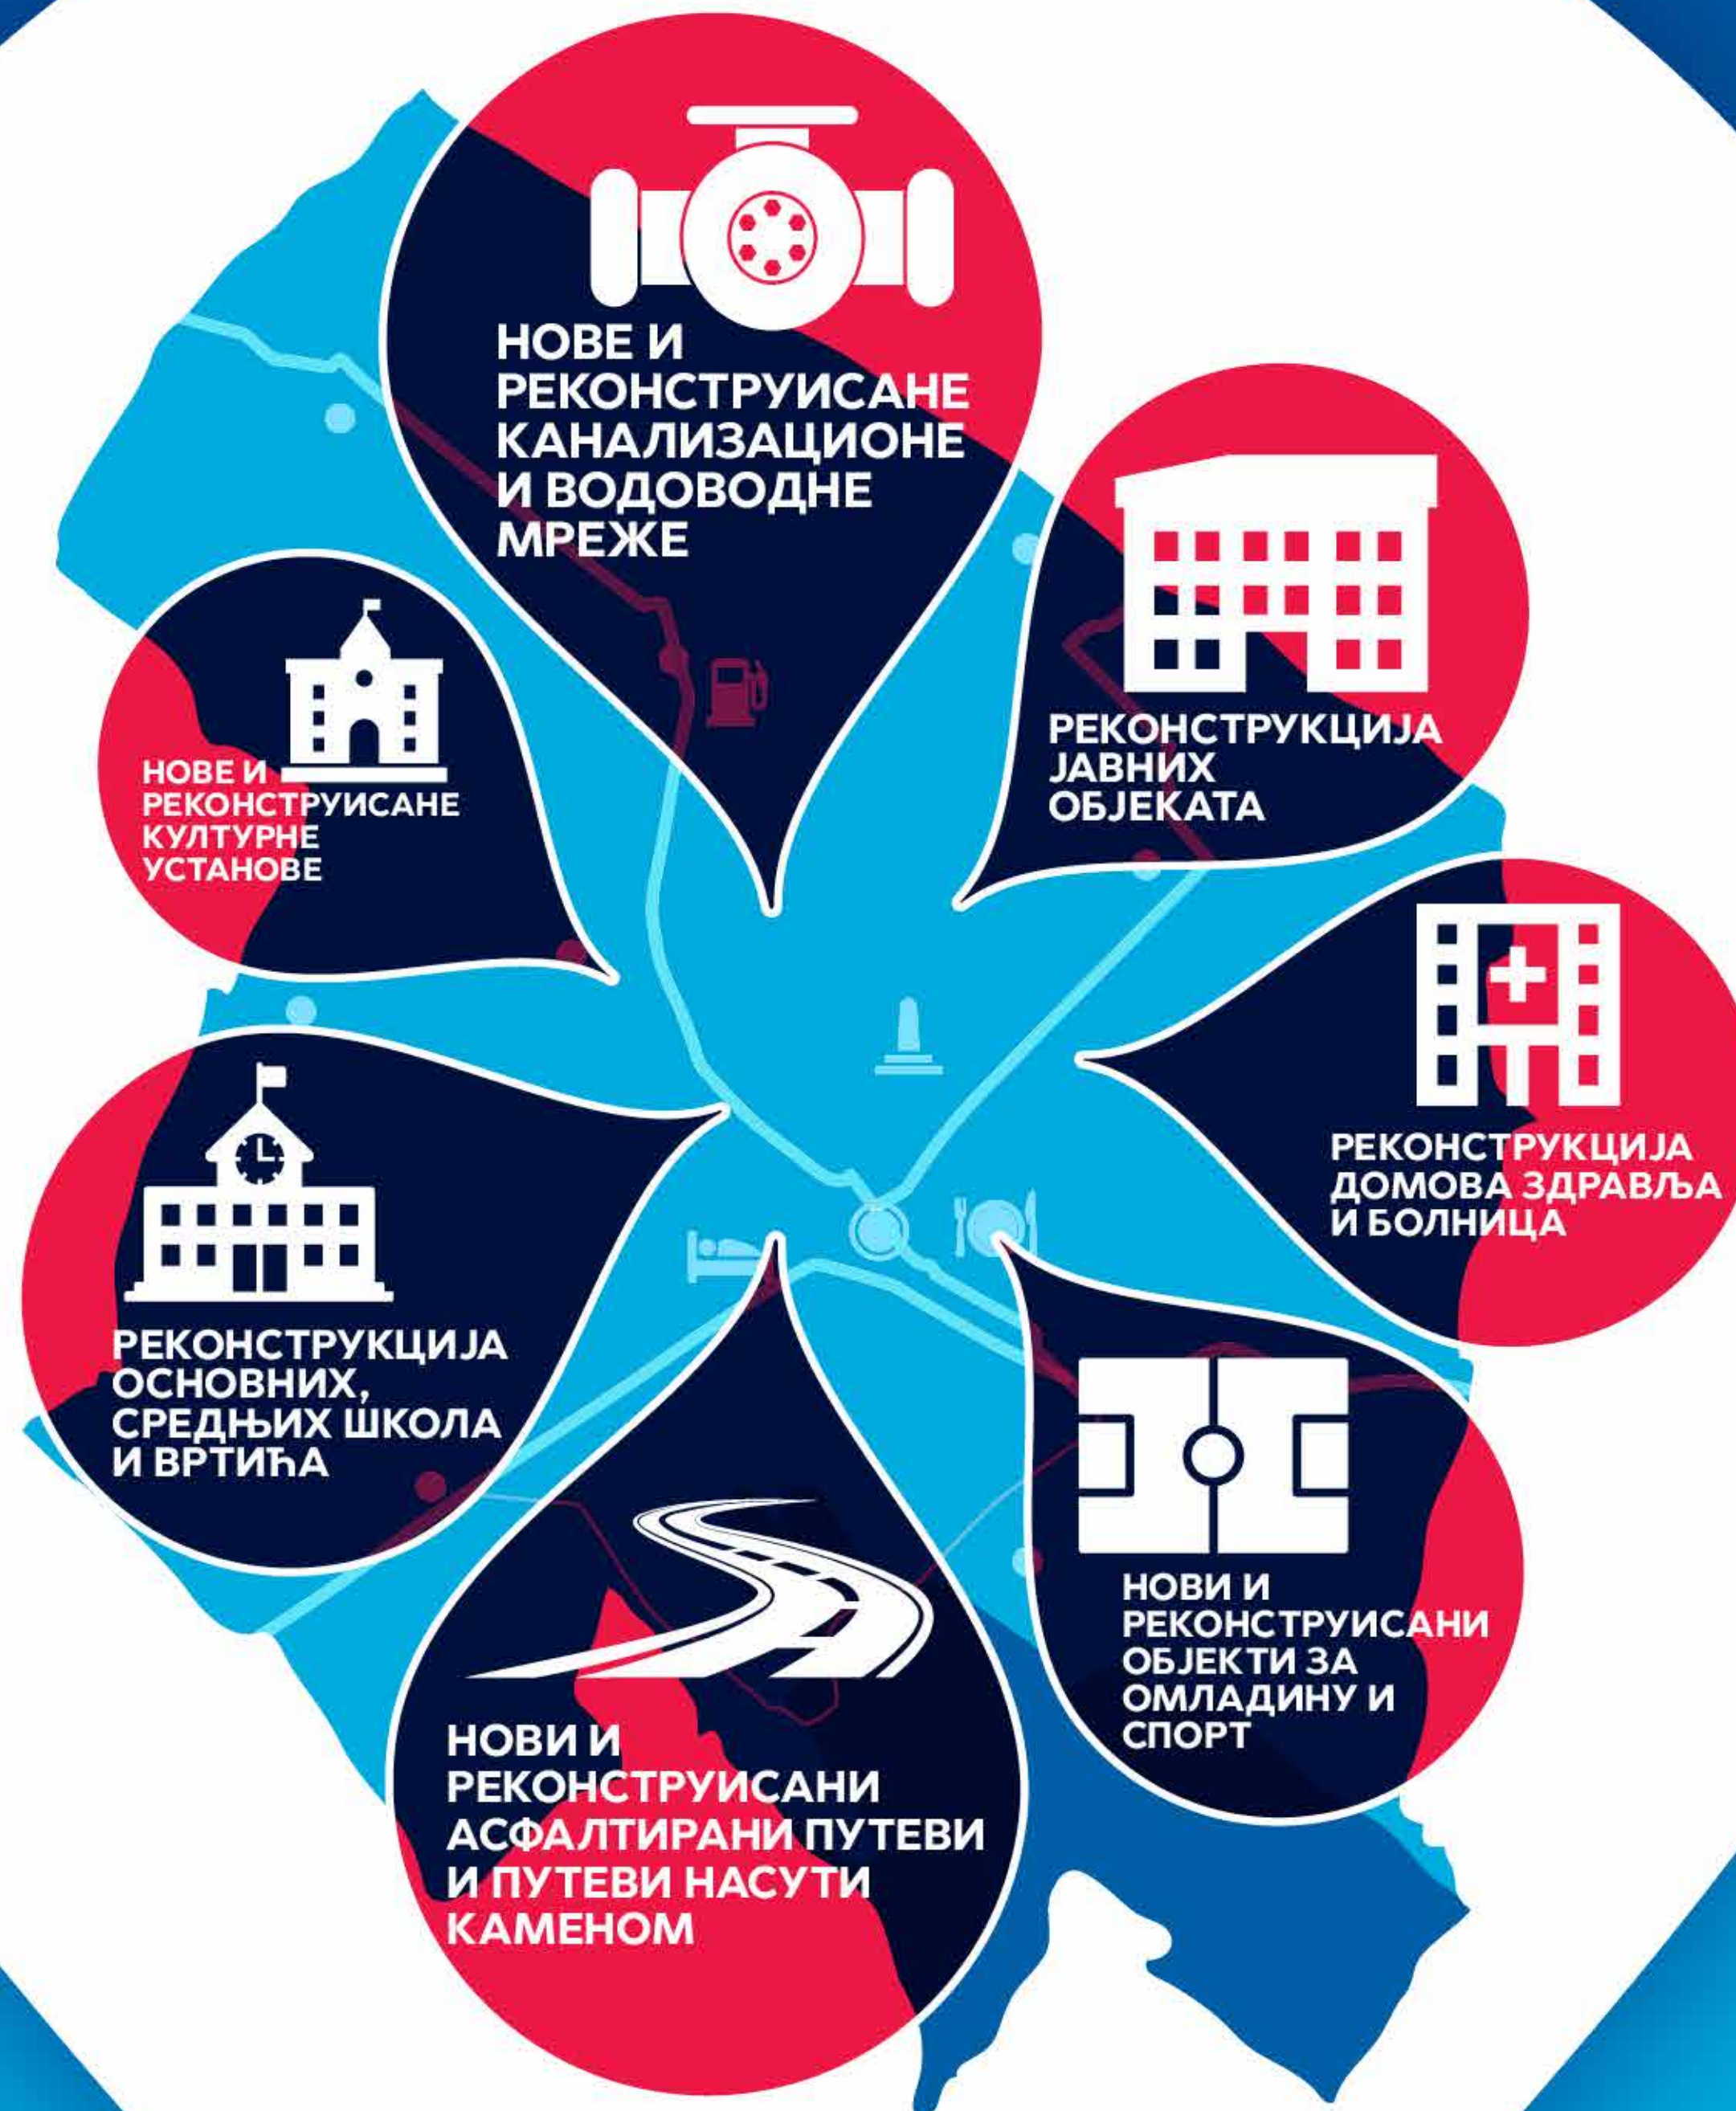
НОВЕ И РЕКОНСТРУИСАНЕ КАНАЛИЗАЦИОНЕ И ВОДОВОДНЕ МРЕЖЕ

НОВЕ И РЕКОНСТРУИСАНЕ КУЛТУРНЕ УСТАНОВЕ

РЕКОНСТРУКЦИЈА ЈАВНИХ ОБЈЕКАТА

РЕКОНСТРУКЦИЈА ДОМОВА ЗДРАВЉА И БОЛНИЦА

РЕКОНСТРУКЦИЈА ОСНОВНИХ, СРЕДЊИХ ШКОЛА И ВРТИЋА

НОВИ И РЕКОНСТРУИСАНИ ОБЈЕКТИ ЗА ОМЛАДИНУ И СПОРТ

НОВИ И РЕКОНСТРУИСАНИ АСФАЛТИРАНИ ПУТЕВИ И ПУТЕВИ НАСУТИ КАМЕНОМ